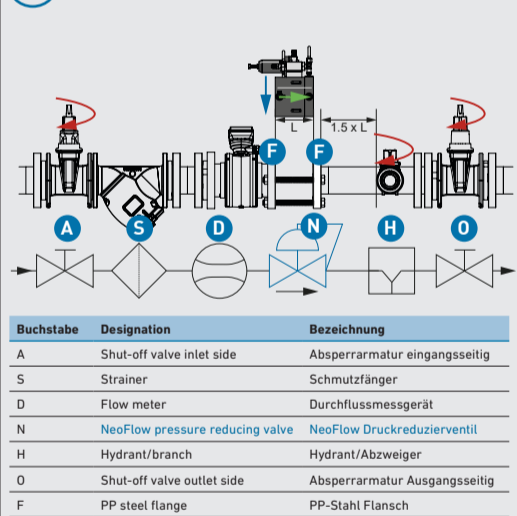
L

1.5 x L

F

F

A

S

D

N

H

O

| Buchstabe | Designation | Bezeichnung |
|---|---|---|
| A | Shut-off valve inlet side | Absperrarmatur eingangsseitig |
| S | Strainer | Schmutzfänger |
| D | Flow meter | Durchflussmessgerät |
| N | NeoFlow pressure reducing valve | NeoFlow Druckreduzierventil |
| H | Hydrant/branch | Hydrant/Abzweiger |
| O | Shut-off valve outlet side | Absperrarmatur Ausgangsseitig |
| F | PP steel flange | PP-Stahl Flansch |